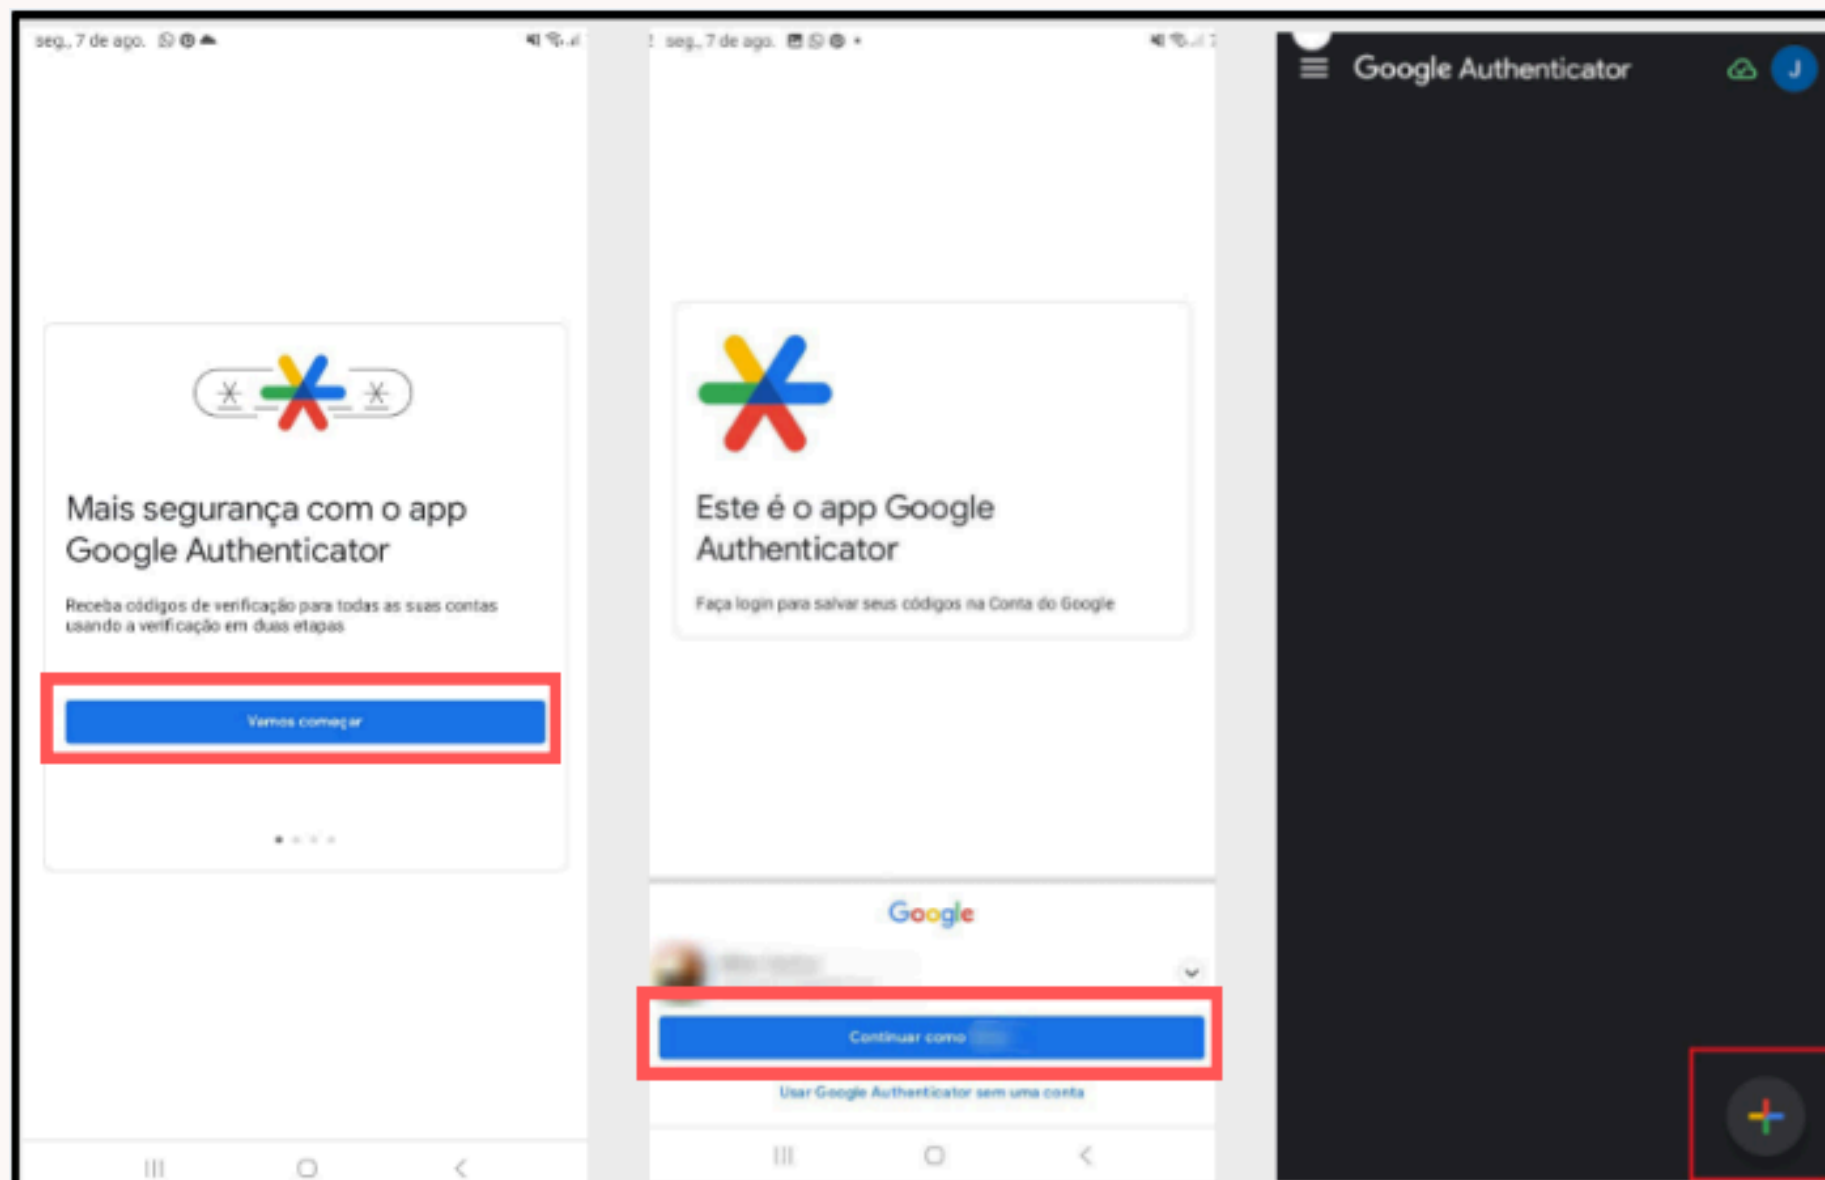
seg., 7 de ago.

Mais segurança com o app Google Authenticator

Receba códigos de verificação para todas as suas contas usando a verificação em duas etapas

Vamos começar

seg., 7 de ago.

Este é o app Google Authenticator

Faça login para salvar seus códigos na Conta do Google

Google

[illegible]

Continuar como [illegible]

Usar Google Authenticator sem uma conta

Google Authenticator

J